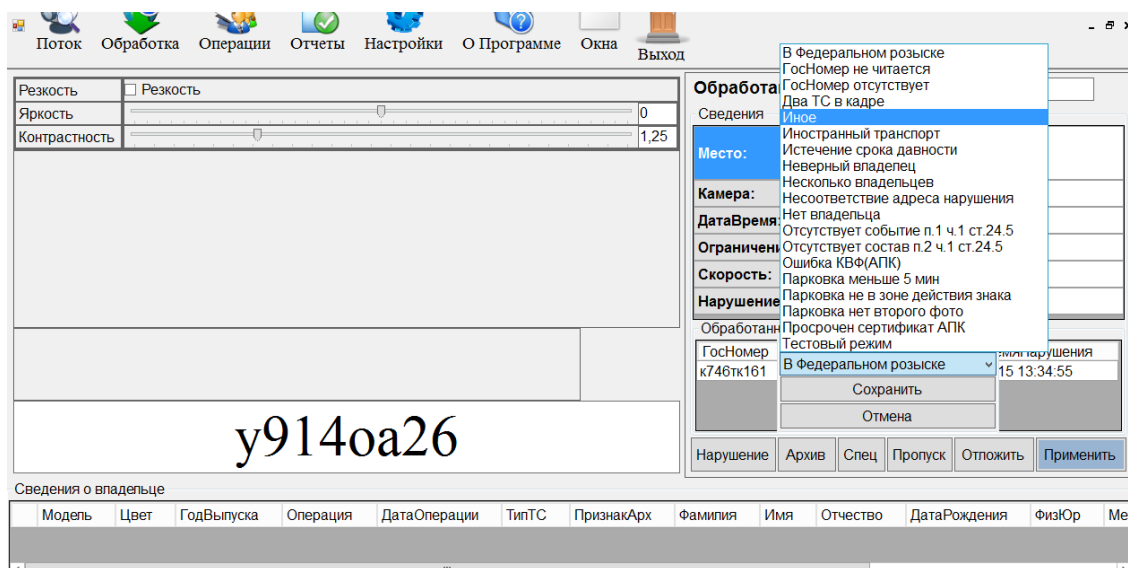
Поток Обработка Операции Отчеты Настройки О Программе Окна Выход

Резкость | Резкость
Яркость | 0
Контрастность | 1,25

Обработа
Сведения
Место:
Камера:
ДатаВремя:
Ограничени
Скорость:
Нарушение

В Федеральном розыске
ГосНомер не читается
ГосНомер отсутствует
Два ТС в кадре
Иное
Иностранный транспорт
Истечение срока давности
Неверный владелец
Несколько владельцев
Несоответствие адреса нарушения
Нет владельца
Отсутствует событие п.1 ч.1 ст.24.5
Отсутствует состав п.2 ч.1 ст.24.5
Ошибка КВФ(АПК)
Парковка меньше 5 мин
Парковка не в зоне действия знака
Парковка нет второго фото
Просрочен сертификат АПК
Тестовый режим

Обработанн
ГосНомер
к746тк161
В Федеральном розыске
емяНарушения
15 13:34:55
Сохранить
Отмена

у914оа26

Нарушение Архив Спец Пропуск Отложить Применить

Сведения о владельце

| Модель | Цвет | ГодВыпуска | Операция | ДатаОперации | ТипТС | ПризнакАрх | Фамилия | Имя | Отчество | ДатаРождения | ФизЮр | Ме |
|---|---|---|---|---|---|---|---|---|---|---|---|---|